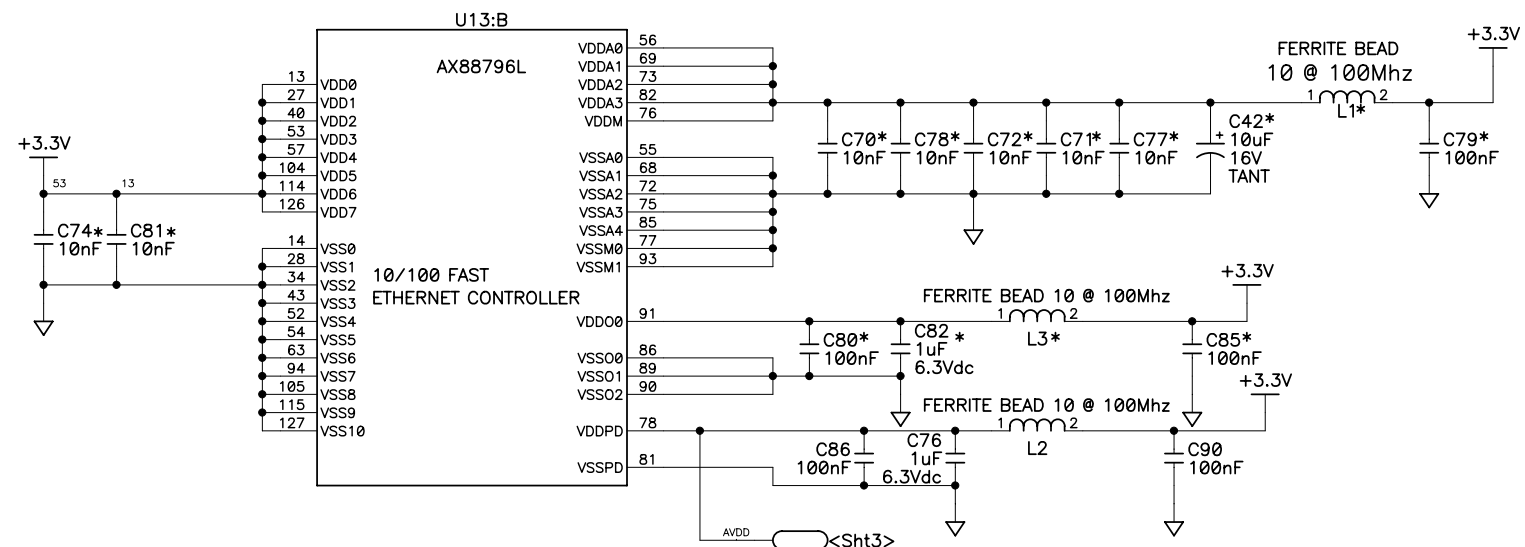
U13:B

AX88796L

10/100 FAST
ETHERNET CONTROLLER

13 VDD0
27 VDD1
40 VDD2
53 VDD3
57 VDD4
104 VDD5
114 VDD6
126 VDD7

14 VSS0
28 VSS1
34 VSS2
43 VSS3
52 VSS4
54 VSS5
63 VSS6
94 VSS7
105 VSS8
115 VSS9
127 VSS10

VDDA0 56
VDDA1 69
VDDA2 73
VDDA3 82
VDDM 76

VSSA0 55
VSSA1 68
VSSA2 72
VSSA3 75
VSSA4 85
VSSM0 77
VSSM1 93

VDDO0 91
VSSO0 86
VSSO1 89
VSSO2 90

VDDPD 78
VSSPD 81

+3.3V
53
13
C74* 10nF
C81* 10nF

C70* 10nF
C78* 10nF
C72* 10nF
C71* 10nF
C77* 10nF
C42* 10uF 16V TANT

FERRITE BEAD
10 @ 100Mhz
1 2
L1*
+3.3V
C79* 100nF

FERRITE BEAD 10 @ 100Mhz
+3.3V
C80* 100nF
C82 * 1uF 6.3Vdc
1 2
L3*
C85* 100nF

FERRITE BEAD 10 @ 100Mhz
+3.3V
C86 100nF
C76 1uF 6.3Vdc
1 2
L2
C90 100nF

AVDD
<Sht3>